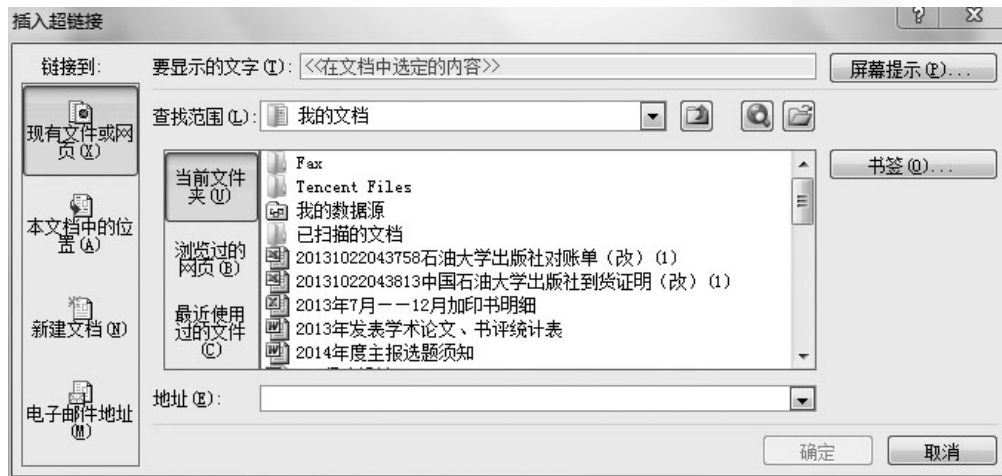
插入超链接

?

链接到:

现有文件或网页(X)

本文档中的位置(A)

新建文档(N)

电子邮件地址(M)

要显示的文字(T): <<在文档中选定的内容>>

屏幕提示(P)...

查找范围(L): 我的文档

当前文件夹(U)

浏览过的网页(B)

最近使用过的文件(C)

Fax
Tencent Files
我的数据源
已扫描的文档
20131022043758石油大学出版社对账单(改)(1)
20131022043813中国石油大学出版社到货证明(改)(1)
2013年7月——12月加印书明细
2013年发表学术论文、书评统计表
2014年度主报选题须知

书签(O)...

地址(E):

确定

取消